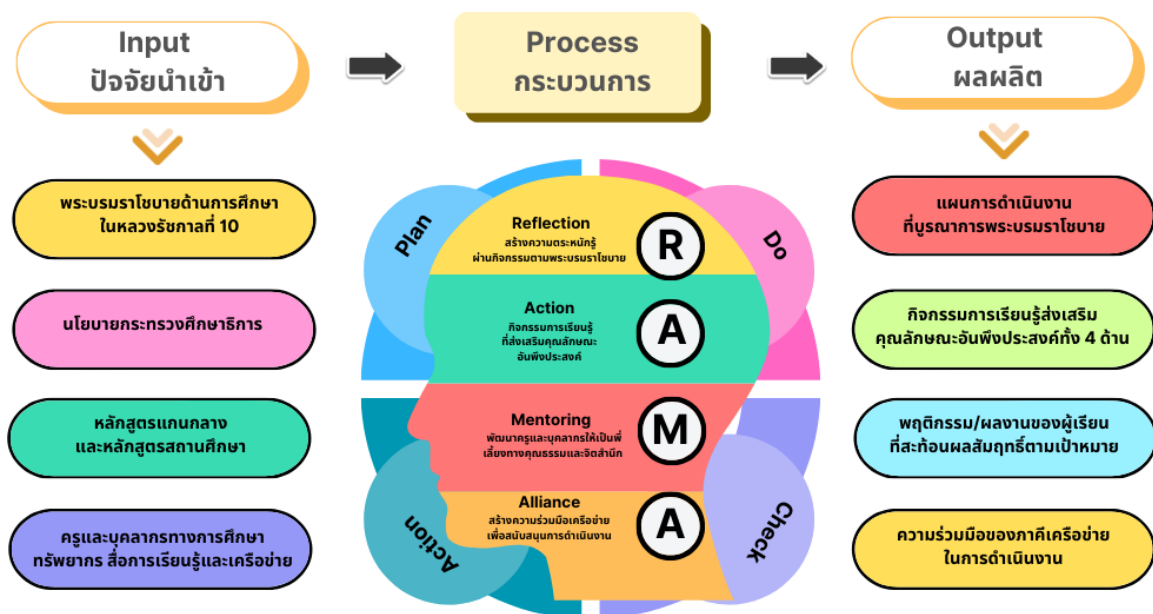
Input
ปัจจัยนำเข้า

Process
กระบวนการ

Output
ผลผลิต

พระบรมราโชบายด้านการศึกษา ในหลวงรัชกาลที่ 10

นโยบายกระทรวงศึกษาธิการ

หลักสูตรแกนกลาง และหลักสูตรสถานศึกษา

ครูและบุคลากรทางการศึกษา ทรัพยากร สื่อการเรียนรู้และเครือข่าย

Plan

Do

Action

Check

Reflection
สร้างความตระหนักรู้ ผ่านกิจกรรมตามพระบรมราโชบาย

R

Action
กิจกรรมการเรียนรู้ ที่ส่งเสริมคุณลักษณะ อันพึงประสงค์

A

Mentoring
พัฒนาครูและบุคลากรให้เป็นพี่เลี้ยงทางคุณธรรมและจิตสำนึก

M

Alliance
สร้างความร่วมมือเครือข่าย เพื่อสนับสนุนการดำเนินงาน

A

แผนการดำเนินงาน ที่บูรณาการพระบรมราโชบาย

กิจกรรมการเรียนรู้ส่งเสริม คุณลักษณะอันพึงประสงค์ทั้ง 4 ด้าน

พฤติกรรม/ผลงานของผู้เรียน ที่สะท้อนผลสัมฤทธิ์ตามเป้าหมาย

ความร่วมมือของภาคีเครือข่าย ในการดำเนินงาน